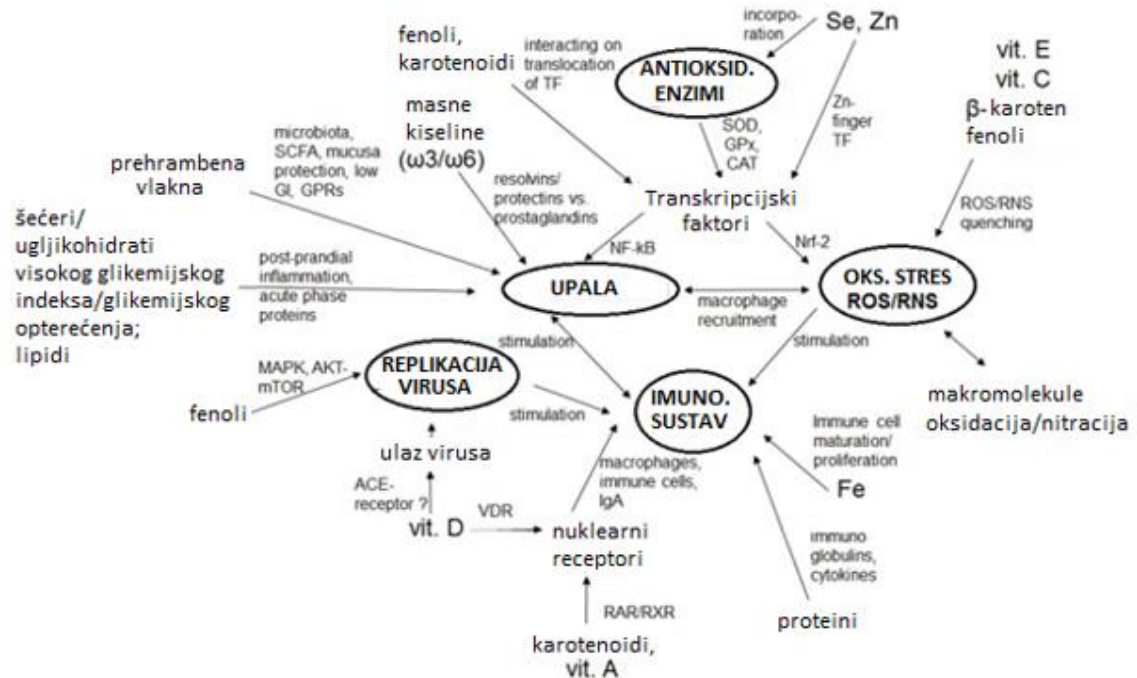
fenoli, karotenoidi

interacting on translocation of TF

incorporation

Se, Zn

ANTIOKSID. ENZIMI

vit. E
vit. C
β- karoten
fenoli

masne kiseline (ω3/ω6)

microbiota, SCFA, mucusa protection, low GI, GPRs

SOD, GPx, CAT

Zn-finger TF

prehrambena vlakna

resolvins/ protectins vs. prostaglandins

Transkripcijski faktori

ROS/RNS quenching

šećeri/ ugljikohidrati visokog glikemijskog indeksa/glikemijskog opterećenja; lipidi

post-prandial inflammation, acute phase proteins

NF-kB

Nrf-2

UPALA

macrophage recruitment

OKS. STRES ROS/RNS

stimulation

stimulation

MAPK, AKT-mTOR

REPLIKACIJA VIRUSA

makromolekule oksidacija/nitracija

fenoli

stimulation

IMUNO. SUSTAV

ulaz virusa

Immune cell maturation/ proliferation

ACE-receptor ?

macrophages, immune cells, IgA

Fe

VDR

vit. D

nuklearni receptori

immuno globulins, cytokines

RAR/RXR

proteini

karotenoidi, vit. A